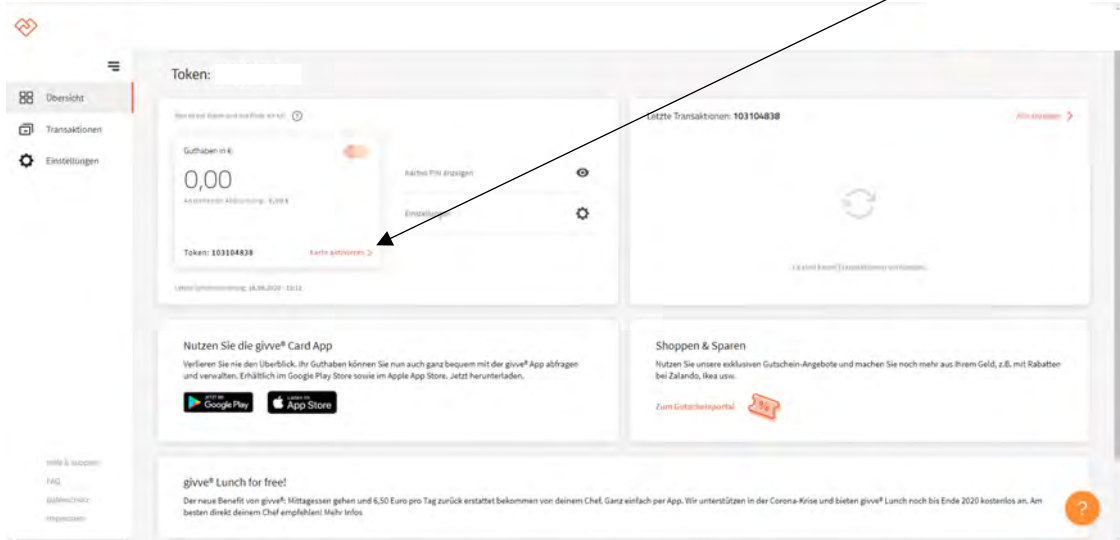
Übersicht
Transaktionen
Einstellungen

Token:

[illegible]

Guthaben in €
0,00
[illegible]

karten PIN anzeigen
Einstellungen

Token: 103104838
Karte aktivieren >

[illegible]

Letzte Transaktionen: 103104838
Alle anzeigen >

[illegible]

Nutzen Sie die givve® Card App
Verlieren Sie nie den Überblick. Ihr Guthaben können Sie nun auch ganz bequem mit der givve® App abfragen und verwalten. Erhältlich im Google Play Store sowie im Apple App Store. Jetzt herunterladen.
Google Play
App Store

Shoppen & Sparen
Nutzen Sie unsere exklusiven Gutschein-Angebote und machen Sie noch mehr aus Ihrem Geld, z.B. mit Rabatten bei Zalando, Ikea usw.
Zum Gutscheinportal

Hilfe & Support
FAQ
Datenschutz
Impressum

givve® Lunch for free!
Der neue Benefit von givve®: Mittagessen gehen und 6,50 Euro pro Tag zurück erstattet bekommen von deinem Chef. Ganz einfach per App. Wir unterstützen in der Corona-Krise und bieten givve® Lunch noch bis Ende 2020 kostenlos an. Am besten direkt deinem Chef empfehlen! Mehr Infos

?